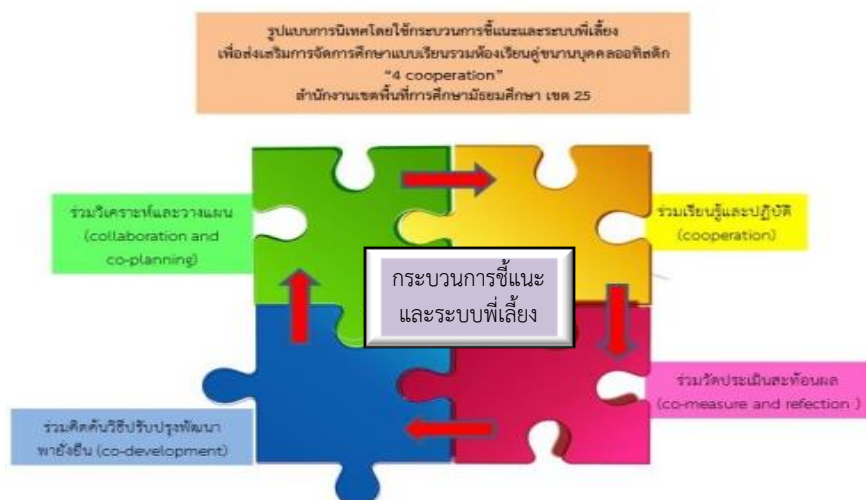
รูปแบบการนิเทศโดยใช้กระบวนการชี้แนะและระบบพี่เลี้ยง
เพื่อส่งเสริมการจัดการศึกษาแบบเรียนรวมห้องเรียนคู่ขนานบุคคลออทิสติก
"4 cooperation"
สำนักงานเขตพื้นที่การศึกษามัธยมศึกษา เขต 25

ร่วมวิเคราะห์และวางแผน
(collaboration and co-planning)

ร่วมเรียนรู้และปฏิบัติ
(cooperation)

กระบวนการชี้แนะ
และระบบพี่เลี้ยง

ร่วมวัดประเมินสะท้อนผล
(co-measure and refection )

ร่วมคิดค้นวิธีปรับปรุงพัฒนา
พายั่งยืน (co-development)